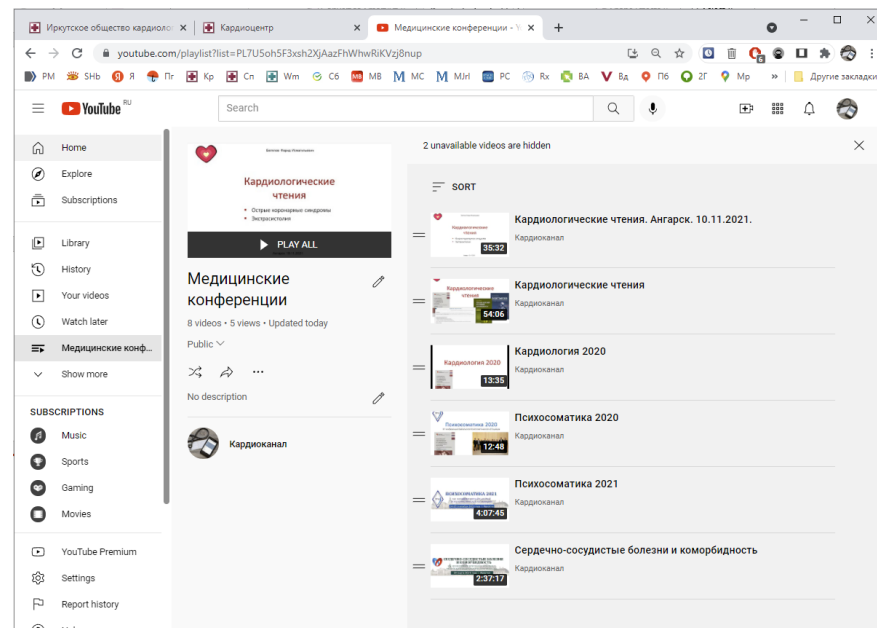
Иркутское общество кардиоло ×
Кардиоцентр ×
Медицинские конференции - Y ×
+

youtube.com/playlist?list=PL7U5oh5F3xsh2XjAazFhWhwRiKVzj8nup

PM SHb Я Пг Кр Сп Wm Сб MB MC MJrl PC Rx BA Вд П6 2Г Мр » Другие закладки

YouTube RU
Search

Home
Explore
Subscriptions
Library
History
Your videos
Watch later
Медицинские конф...
Show more

SUBSCRIPTIONS
Music
Sports
Gaming
Movies

YouTube Premium
Settings
Report history

Кардиологические чтения
• Острые коронарные синдромы
• Экстрасистолия

PLAY ALL

Медицинские конференции
8 videos • 5 views • Updated today
Public
No description
Кардиоканал

2 unavailable videos are hidden
SORT

35:32
Кардиологические чтения. Ангарск. 10.11.2021.
Кардиоканал

54:06
Кардиологические чтения
Кардиоканал

Кардиология 2020
13:35
Кардиология 2020
Кардиоканал

Психосоматика 2020
12:48
Психосоматика 2020
Кардиоканал

4:07:45
Психосоматика 2021
Кардиоканал

2:37:17
Сердечно-сосудистые болезни и коморбидность
Кардиоканал